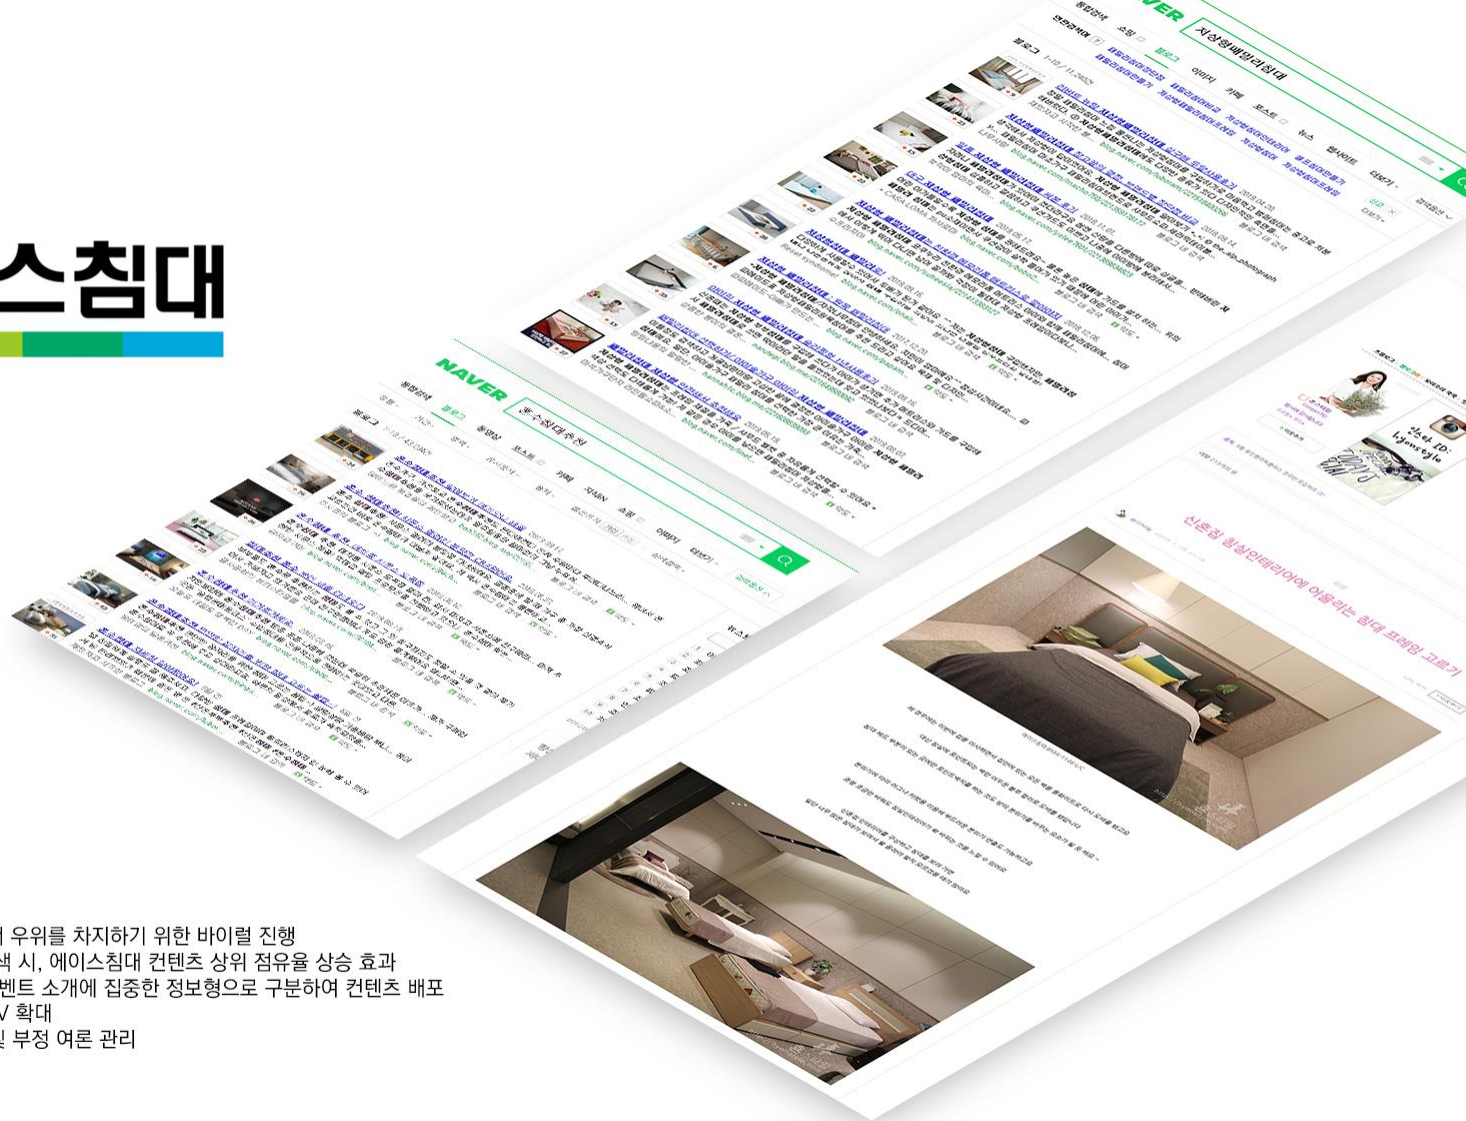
스침대

NAVER
저상형패밀리침대

NAVER
에이스침대추천

신혼집 침실인테리어에 어울리는 침대 프레임 고르기

ㅣ 우위를 차지하기 위한 바이럴 진행
색 시, 에이스침대 컨텐츠 상위 점유율 상승 효과
벤트 소개에 집중한 정보형으로 구분하여 컨텐츠 배포
V 확대
및 부정 여론 관리